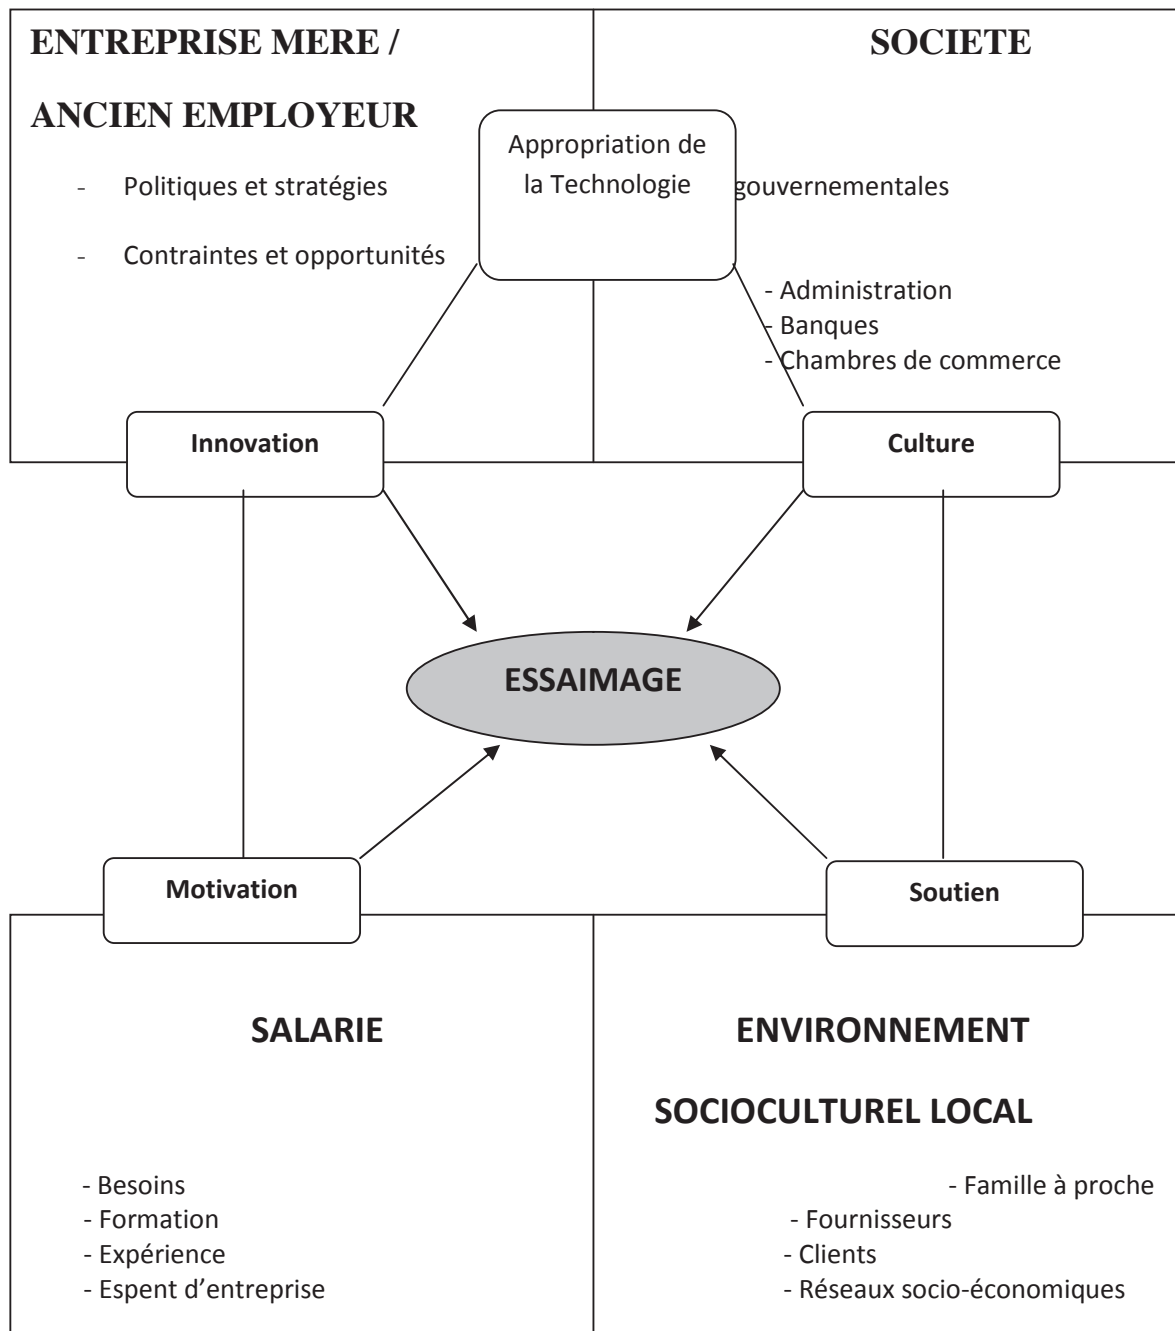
ENTREPRISE MERE /

ANCIEN EMPLOYEUR

- Politiques et stratégies

- Contraintes et opportunités

SOCIETE

Appropriation de la Technologie

gouvernementales

- Administration
- Banques
- Chambres de commerce

Innovation

Culture

ESSAIMAGE

Motivation

Soutien

SALARIE

- Besoins
- Formation
- Expérience
- Espent d'entreprise

ENVIRONNEMENT

SOCIOCULTUREL LOCAL

- Famille à proche
- Fournisseurs
- Clients
- Réseaux socio-économiques